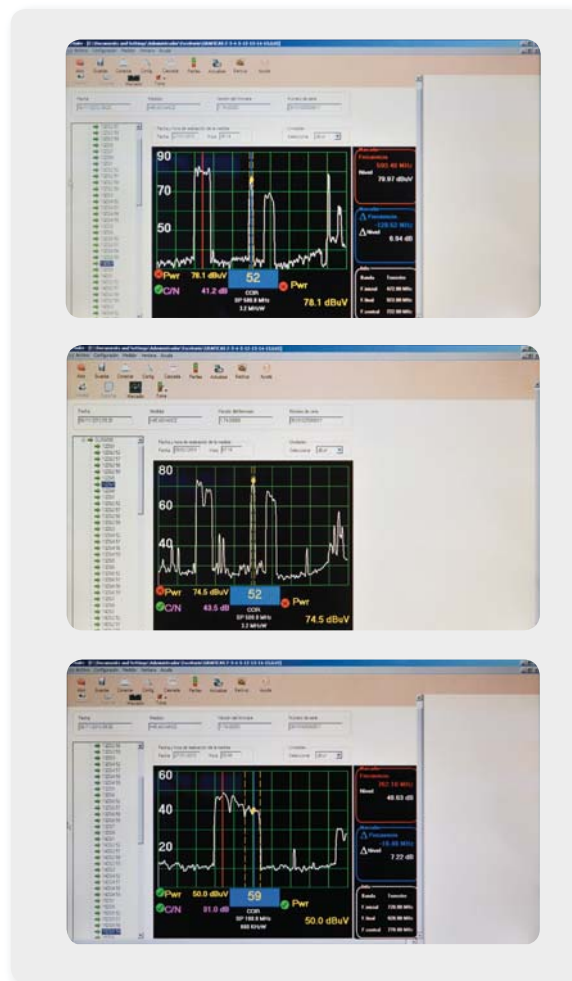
90
70
50
Pwr 78.1 dBuV
52
Pwr
C/N 41.2 dB
COR
SP 599.8 MHz
3.2 MHz/W
78.1 dBuV
Marcador
Frecuencia
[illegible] MHz
Nivel
78.97 dBuV
Frecuencia
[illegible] MHz
Nivel
6.94 dB

80
60
40
Pwr 74.5 dBuV
52
Pwr
C/N 43.5 dB
COR
SP 599.8 MHz
3.2 MHz/W
74.5 dBuV

60
40
20
Pwr 50.0 dBuV
59
Pwr
C/N 31.0 dB
COR
SP 788.8 MHz
900 KHz/W
50.0 dBuV
Frecuencia
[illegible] MHz
Nivel
49.63 dB
Frecuencia
-10.45 MHz
Nivel
7.22 dB